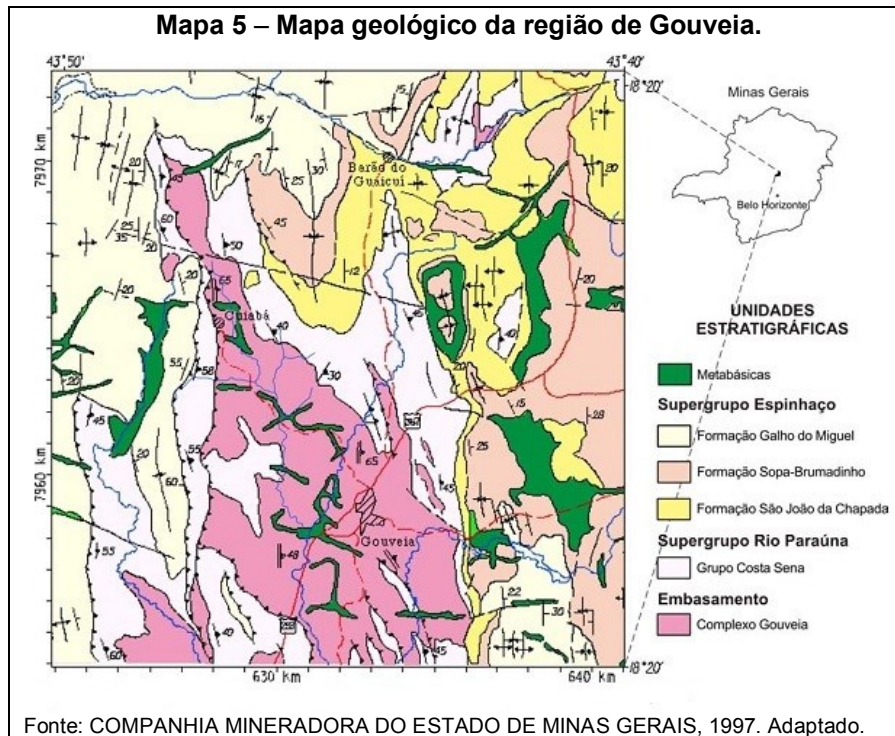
Mapa 5 – Mapa geológico da região de Gouveia.

43°50'

43°40'

18°20'

7970 km

7960 km

630 km

640 km

18°20'

Minas Gerais

Belo Horizonte

Barão do Guaicuí

Cuiabá

Gouveia

15
16
17
25
30
20
45
60
50
25
35
20
12
65
40
45
20
40
20
55
58
30
20
15
28
45
20
55
25
65
60
45
48
22
30
55
40
60
45

UNIDADES ESTRATIGRÁFICAS

Metabásicas

Supergrupo Espinhaço

Formação Galho do Miguel

Formação Sopa-Brumadinho

Formação São João da Chapada

Supergrupo Rio Paraúna

Grupo Costa Sena

Embasamento

Complexo Gouveia

Fonte: COMPANHIA MINERADORA DO ESTADO DE MINAS GERAIS, 1997. Adaptado.